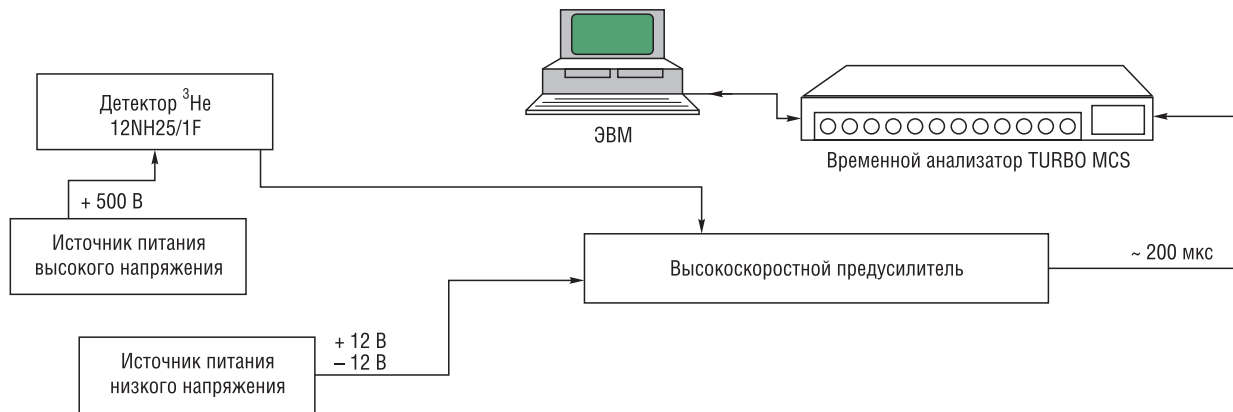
ЭВМ

Временной анализатор TURBO MCS

Детектор $^{3}$Не
12NH25/1F

+ 500 В

Источник питания
высокого напряжения

Высокоскоростной предусилитель

~ 200 мкс

+ 12 В
– 12 В

Источник питания
низкого напряжения